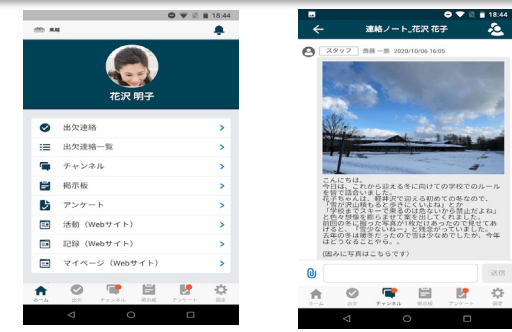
18:44

英組

花沢 明子

出欠連絡

出欠連絡一覧

チャンネル

掲示板

アンケート

活動（Webサイト）

記録（Webサイト）

マイページ（Webサイト）

ホーム 出欠 チャンネル 掲示板 アンケート 設定

18:44

連絡ノート_花沢 花子

スタッフ 斎藤 一郎 2020/10/06 16:05

こんにちは。
今日は、これから迎える冬に向けての学校でのルールを皆で話合いました。
花子ちゃんは、軽井沢で迎える初めての冬なので、「雪が沢山積もると歩きにくいよね」とか「学校まで、雪を乗るのは危ないから禁止だよね」と色々意見を言ってくれました。
前回の冬に撮った写真が1枚だけあったので見てもらうと、「雪少ないね～」と残念がっていました。
去年の冬は例年とくらべて雪は少なめでしたが、今年はどうなることやら。。
（図みに写真はこちらです）

送信

ホーム 出欠 チャンネル 掲示板 アンケート 設定